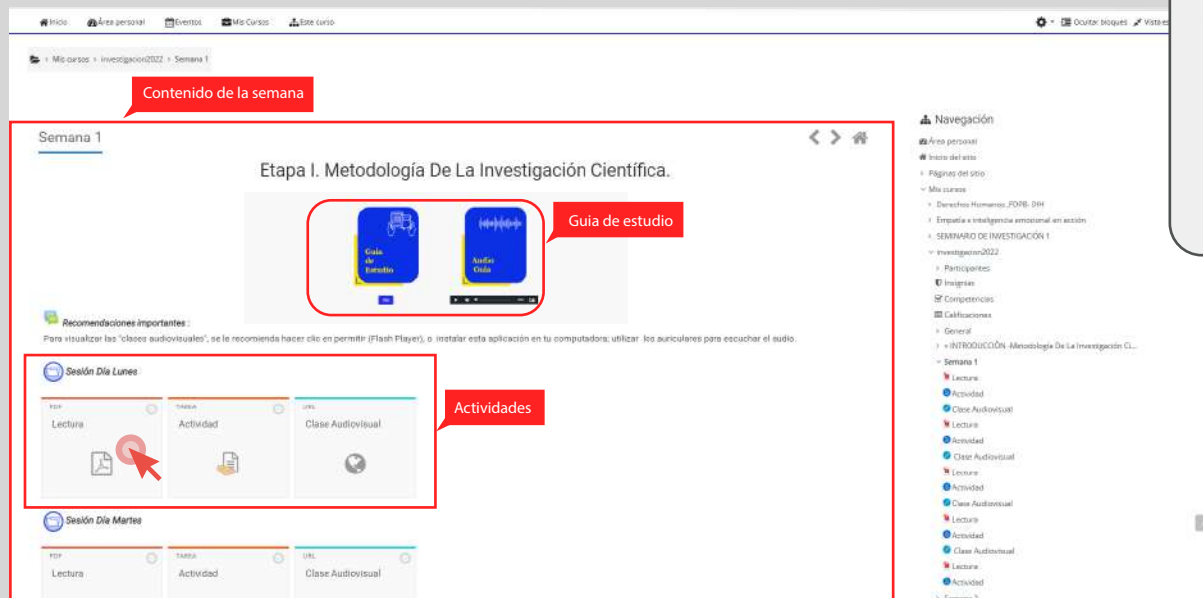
Inicio Área personal Eventos Mis Cursos Este curso

Ocultar bloques Vista es

Mis cursos › investigacion2022 › Semana 1

Contenido de la semana

Semana 1

Etapa I. Metodología De La Investigación Científica.

Guía de Estudio

Audio Guía

Guia de estudio

Recomendaciones importantes :

Para visualizar las "clases audiovisuales", se le recomienda hacer clic en permitir (Flash Player), o instalar esta aplicación en tu computadora; utilizar los auriculares para escuchar el audio.

Sesión Día Lunes

PDF
Lectura

TAREA
Actividad

URL
Clase Audiovisual

Actividades

Sesión Día Martes

PDF
Lectura

TAREA
Actividad

URL
Clase Audiovisual

Navegación

Área personal
Inicio del sitio
Páginas del sitio
Mis cursos
Derechos Humanos_FOPB- DHH
Empatía e inteligencia emocional en acción
SEMINARIO DE INVESTIGACIÓN 1
investigacion2022
Participantes
Insignias
Competencias
Calificaciones
General
+ INTRODUCCIÓN -Metodología De La Investigación Ci...
Semana 1
Lectura
Actividad
Clase Audiovisual
Lectura
Actividad
Clase Audiovisual
Lectura
Actividad
Clase Audiovisual
Lectura
Actividad
Clase Audiovisual
Lectura
Actividad